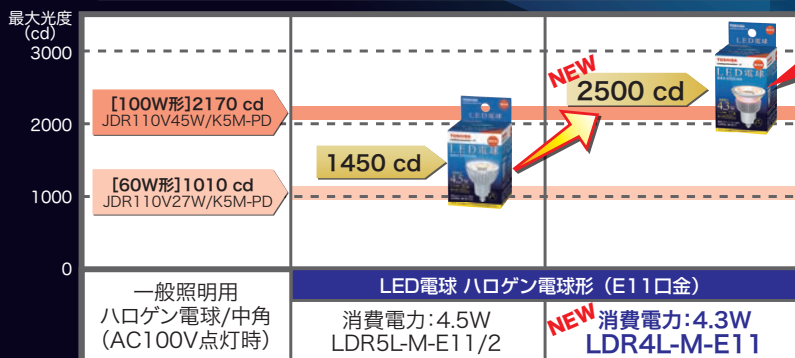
最大光度
(cd)
3000
2000
1000
0

[100W形]2170 cd
JDR110V45W/K5M-PD

[60W形]1010 cd
JDR110V27W/K5M-PD

1450 cd

NEW
2500 cd

一般照明用
ハロゲン電球/中角
(AC100V点灯時)

LED電球 ハロゲン電球形(E11口金)

消費電力:4.5W
LDR5L-M-E11/2

NEW
消費電力:4.3W
LDR4L-M-E11